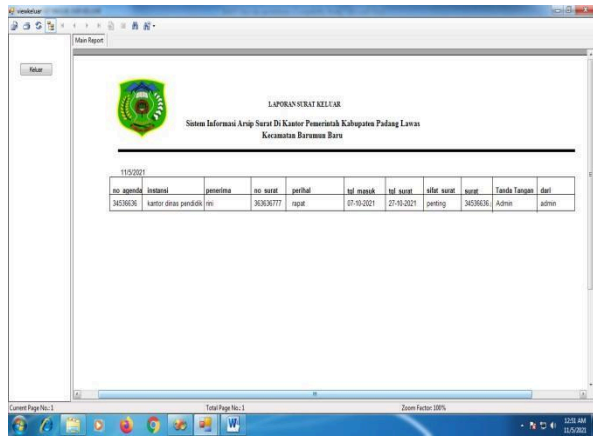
viewkeluar

Main Report

Keluar

LAPORAN SURAT KELUAR

Sistem Informasi Arsip Surat Di Kantor Pemerintah Kabupaten Padang Lawas Kecamatan Barumun Baru

11/5/2021

| no agenda | instansi | penerima | no surat | perihal | tgl masuk | tgl surat | sifat surat | surat | Tanda Tangan | dari |
|---|---|---|---|---|---|---|---|---|---|---|
| 34536636 | kantor dinas pendidik | rini | 363636777 | rapat | 07-10-2021 | 27-10-2021 | penting | 34536636. | Admin | admin |

Current Page No.: 1

Total Page No.: 1

Zoom Factor: 100%

12:01 AM
11/5/2021